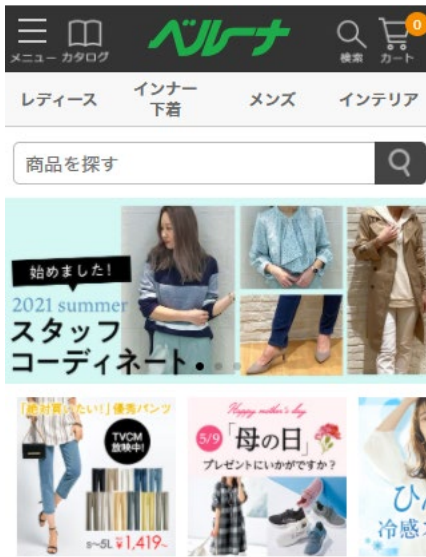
メニュー カタログ

ベルーナ

検索 カート 0

レディース

インナー 下着

メンズ

インテリア

商品を探す

始めました!

2021 summer

スタッフ コーディネート

「絶対買いたい!」優秀パンツ

TVCM 放映中!

S~5L ¥1,419~

Happy mother's day

5/9「母の日」

プレゼントにいかがですか?

ひん

冷感